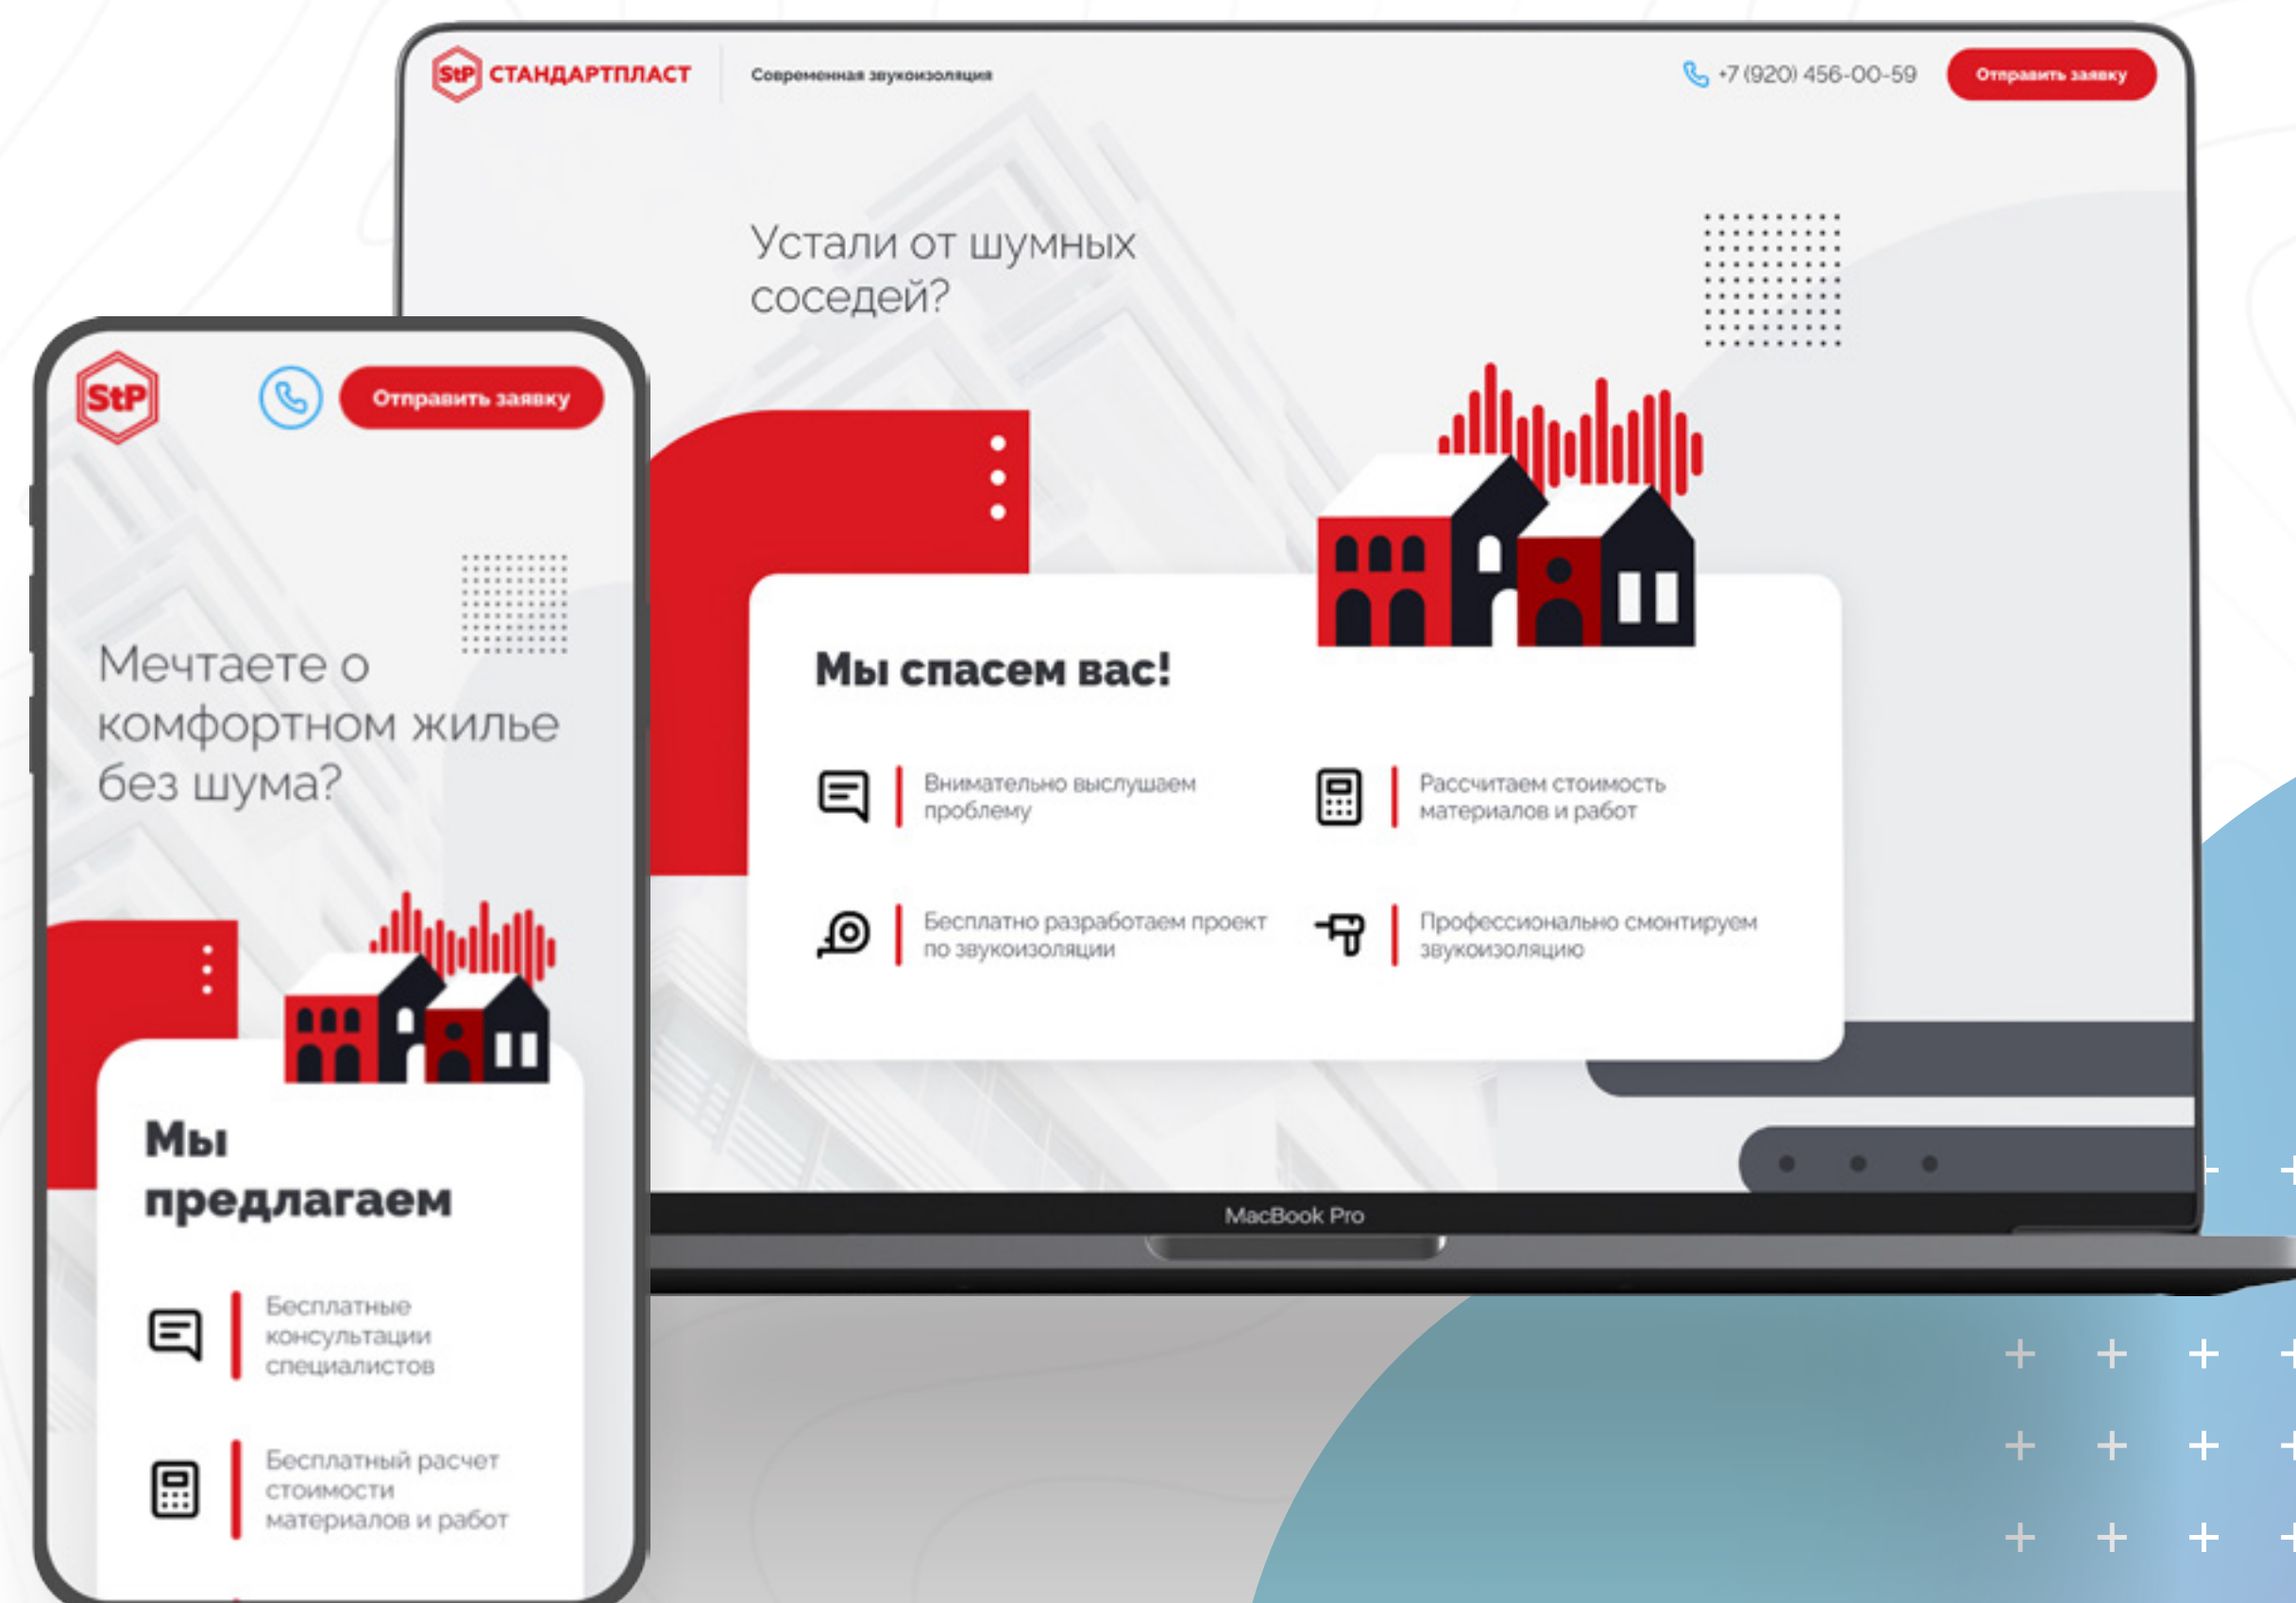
StP СТАНДАРТПЛАСТ

Современная звукоизоляция

+7 (920) 456-00-59

Отправить заявку

Устали от шумных соседей?

Мы спасем вас!

Внимательно выслушаем проблему

Рассчитаем стоимость материалов и работ

Бесплатно разработаем проект по звукоизоляции

Профессионально смонтируем звукоизоляцию

MacBook Pro

StP

Отправить заявку

Мечтаете о комфортном жилье без шума?

Мы предлагаем

Бесплатные консультации специалистов

Бесплатный расчет стоимости материалов и работ